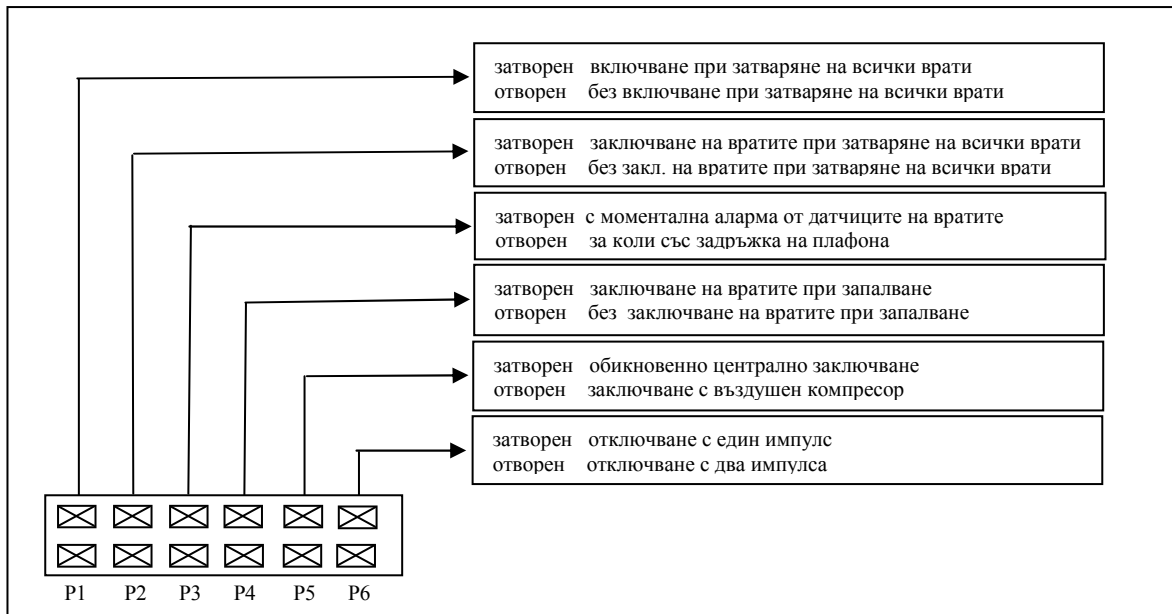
затворен включване при затваряне на всички врати
отворен без включване при затваряне на всички врати

затворен заключване на вратите при затваряне на всички врати
отворен без закл. на вратите при затваряне на всички врати

затворен с моментална аларма от датчиците на вратите
отворен за коли със задръжка на плафона

затворен заключване на вратите при запалване
отворен без заключване на вратите при запалване

затворен обикновенно централно заключване
отворен заключване с въздушен компресор

затворен отключване с един импулс
отворен отключване с два импулса

P1 P2 P3 P4 P5 P6